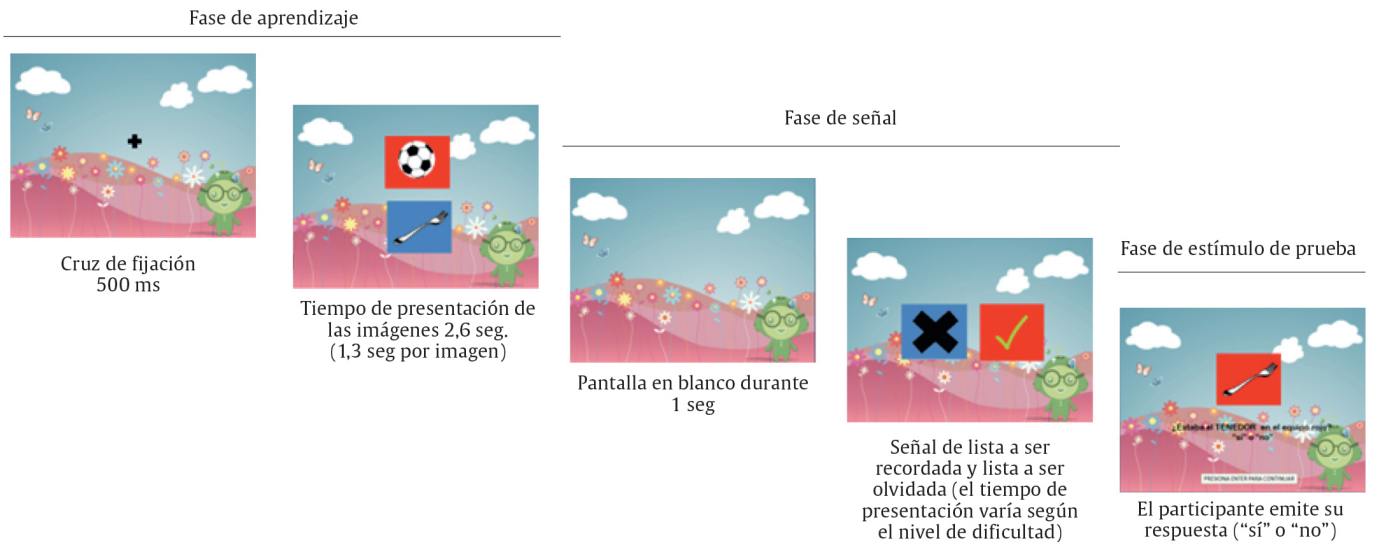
Fase de aprendizaje

Cruz de fijación
500 ms

Tiempo de presentación de las imágenes 2,6 seg. (1,3 seg por imagen)

Fase de señal

Pantalla en blanco durante 1 seg

Señal de lista a ser recordada y lista a ser olvidada (el tiempo de presentación varía según el nivel de dificultad)

Fase de estímulo de prueba

¿Estaba el TENEDOR en el equipo rojo? "sí" o "no"

PRESIONA ENTER PARA CONTINUAR

El participante emite su respuesta ("sí" o "no")